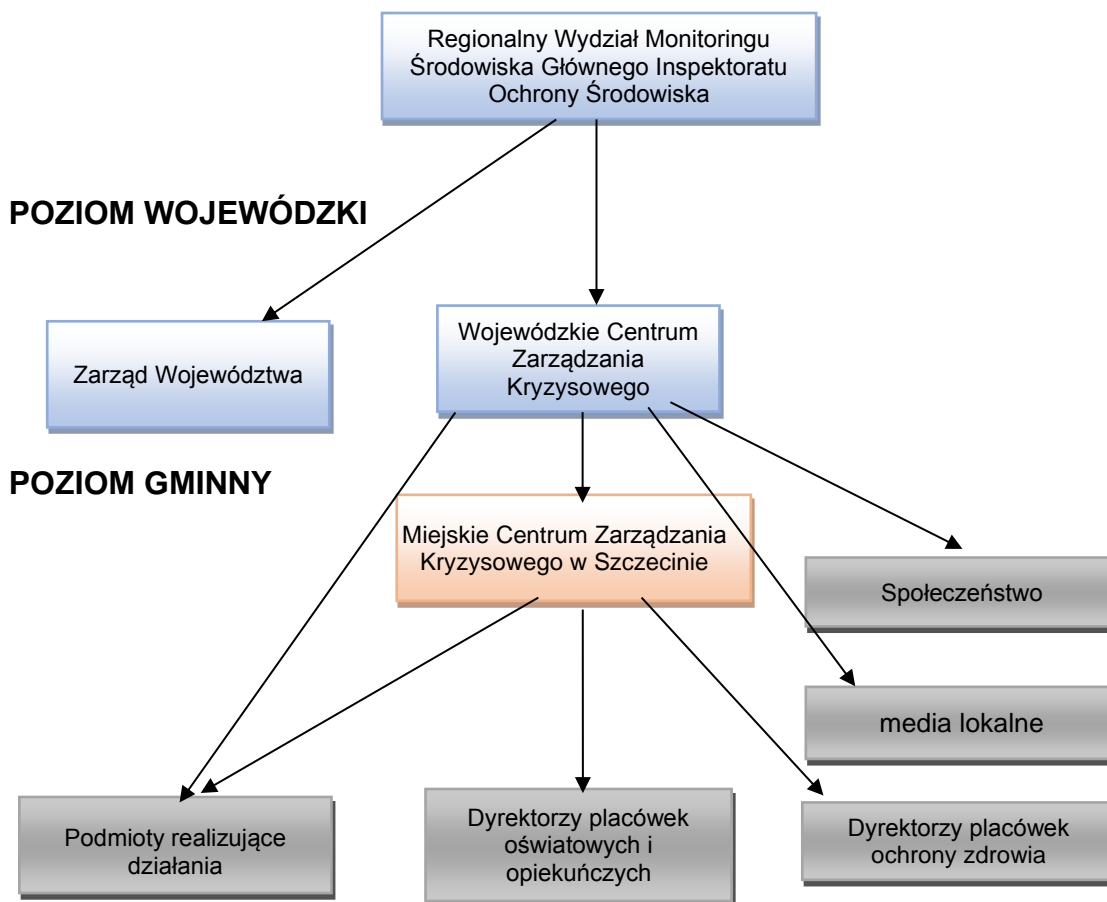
Regionalny Wydział Monitoringu Środowiska Głównego Inspektoratu Ochrony Środowiska

POZIOM WOJEWÓDZKI

Zarząd Województwa

Wojewódzkie Centrum Zarządzania Kryzysowego

POZIOM GMINNY

Miejskie Centrum Zarządzania Kryzysowego w Szczecinie

Społeczeństwo

media lokalne

Podmioty realizujące działania

Dyrektorzy placówek oświatowych i opiekuńczych

Dyrektorzy placówek ochrony zdrowia